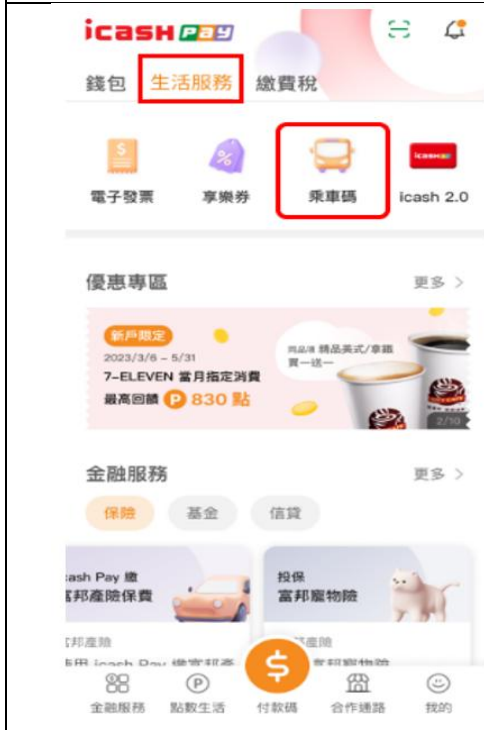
icash Pay

錢包 生活服務 繳費稅

電子發票 享樂券 乘車碼 icash 2.0

優惠專區 更多 >

新戶限定
2023/3/6 – 5/31
7-ELEVEN 當月指定消費
最高回饋 P 830 點

商品港 精品美式/拿鐵 買一送一

2/10

金融服務 更多 >

保險 基金 信貸

cash Pay 繳
富邦產險保費

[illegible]邦產險
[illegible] icash Pay 繳富邦產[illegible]

投保
富邦寵物險

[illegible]產險
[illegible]富邦寵物險

金融服務 點數生活 付款碼 合作通路 我的